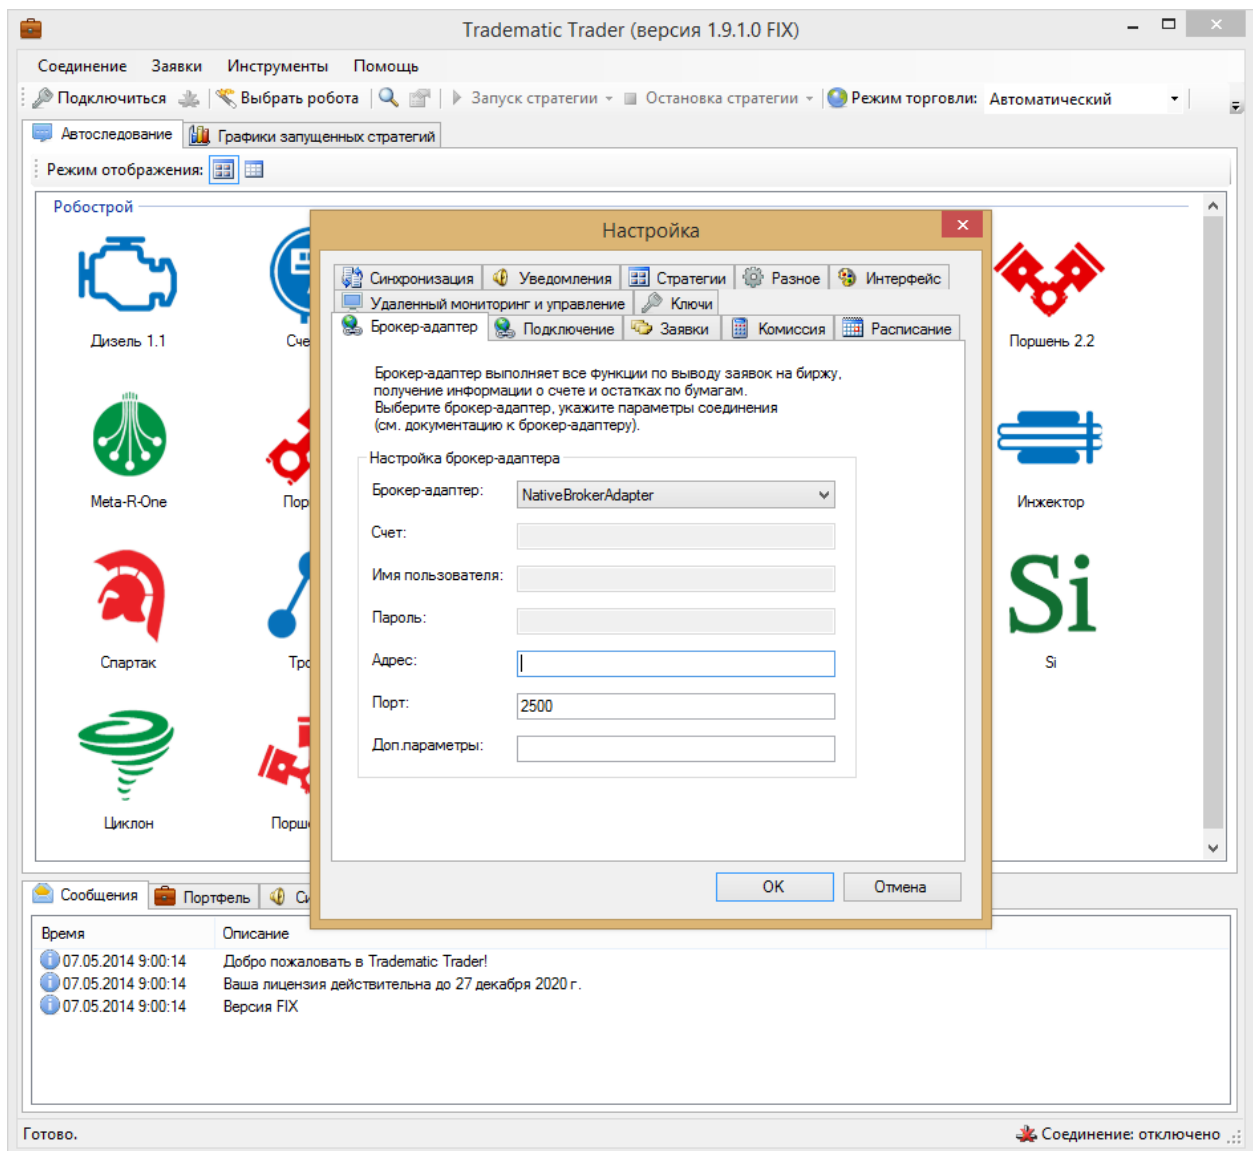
Tradematic Trader (версия 1.9.1.0 FIX)

Соединение Заявки Инструменты Помощь

Подключиться Выбрать робота Запуск стратегии Остановка стратегии Режим торговли: Автоматический

Автоследование Графики запущенных стратегий

Режим отображения:

Робострой

Дизель 1.1
Сче
Поршень 2.2
Meta-R-One
Пор
Инжектор
Спартак
Тр
Si
Si
Циклон
Порш

Настройка

Синхронизация Уведомления Стратегии Разное Интерфейс
Удаленный мониторинг и управление Ключи
Брокер-адаптер Подключение Заявки Комиссия Расписание

Брокер-адаптер выполняет все функции по выводу заявок на биржу, получение информации о счете и остатках по бумагам.
Выберите брокер-адаптер, укажите параметры соединения (см. документацию к брокер-адаптеру).

Настройка брокер-адаптера

Брокер-адаптер: NativeBrokerAdapter
Счет:
Имя пользователя:
Пароль:
Адрес:
Порт: 2500
Доп.параметры:

OK Отмена

Сообщения Портфель С

| Время | Описание |
|---|---|
| 07.05.2014 9:00:14 | Добро пожаловать в Tradematic Trader! |
| 07.05.2014 9:00:14 | Ваша лицензия действительна до 27 декабря 2020 г. |
| 07.05.2014 9:00:14 | Версия FIX |

Готово.
Соединение: отключено